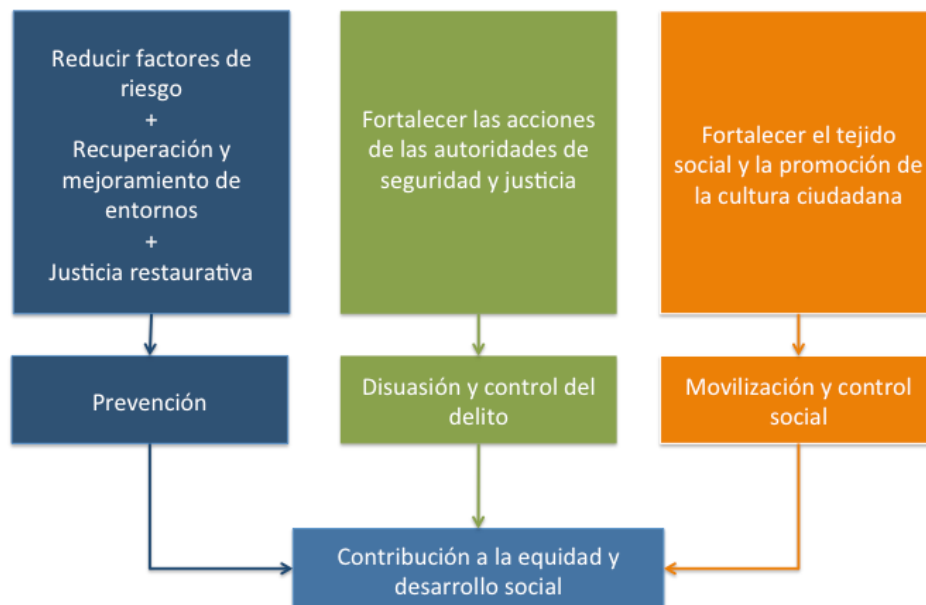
Reducir factores de riesgo
+
Recuperación y mejoramiento de entornos
+
Justicia restaurativa

Fortalecer las acciones de las autoridades de seguridad y justicia

Fortalecer el tejido social y la promoción de la cultura ciudadana

Prevención

Disuasión y control del delito

Movilización y control social

Contribución a la equidad y desarrollo social